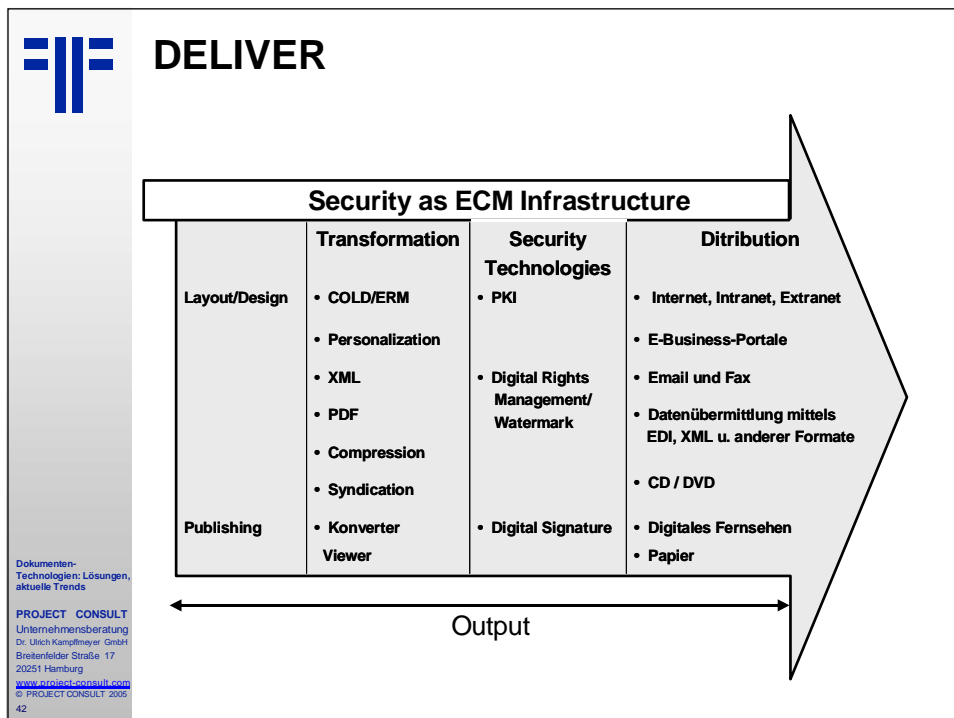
DELIVER

Security as ECM Infrastructure

| | Transformation | Security Technologies | Ditribution |
|---|---|---|---|
| Layout/Design | • COLD/ERM | • PKI | • Internet, Intranet, Extranet |
| | • Personalization | | • E-Business-Portale |
| | • XML | • Digital Rights Management/ Watermark | • Email und Fax |
| | • PDF | | • Datenübermittlung mittels EDI, XML u. anderer Formate |
| | • Compression | | |
| | • Syndication | | • CD / DVD |
| Publishing | • Konverter Viewer | • Digital Signature | • Digitales Fernsehen • Papier |

Output

Dokumenten-Technologien: Lösungen, aktuelle Trends

PROJECT CONSULT
Unternehmensberatung
Dr. Ulrich Kampffmeyer GmbH
Breitenfelder Straße 17
20251 Hamburg
www.project-consult.com
© PROJECT CONSULT 2005
42